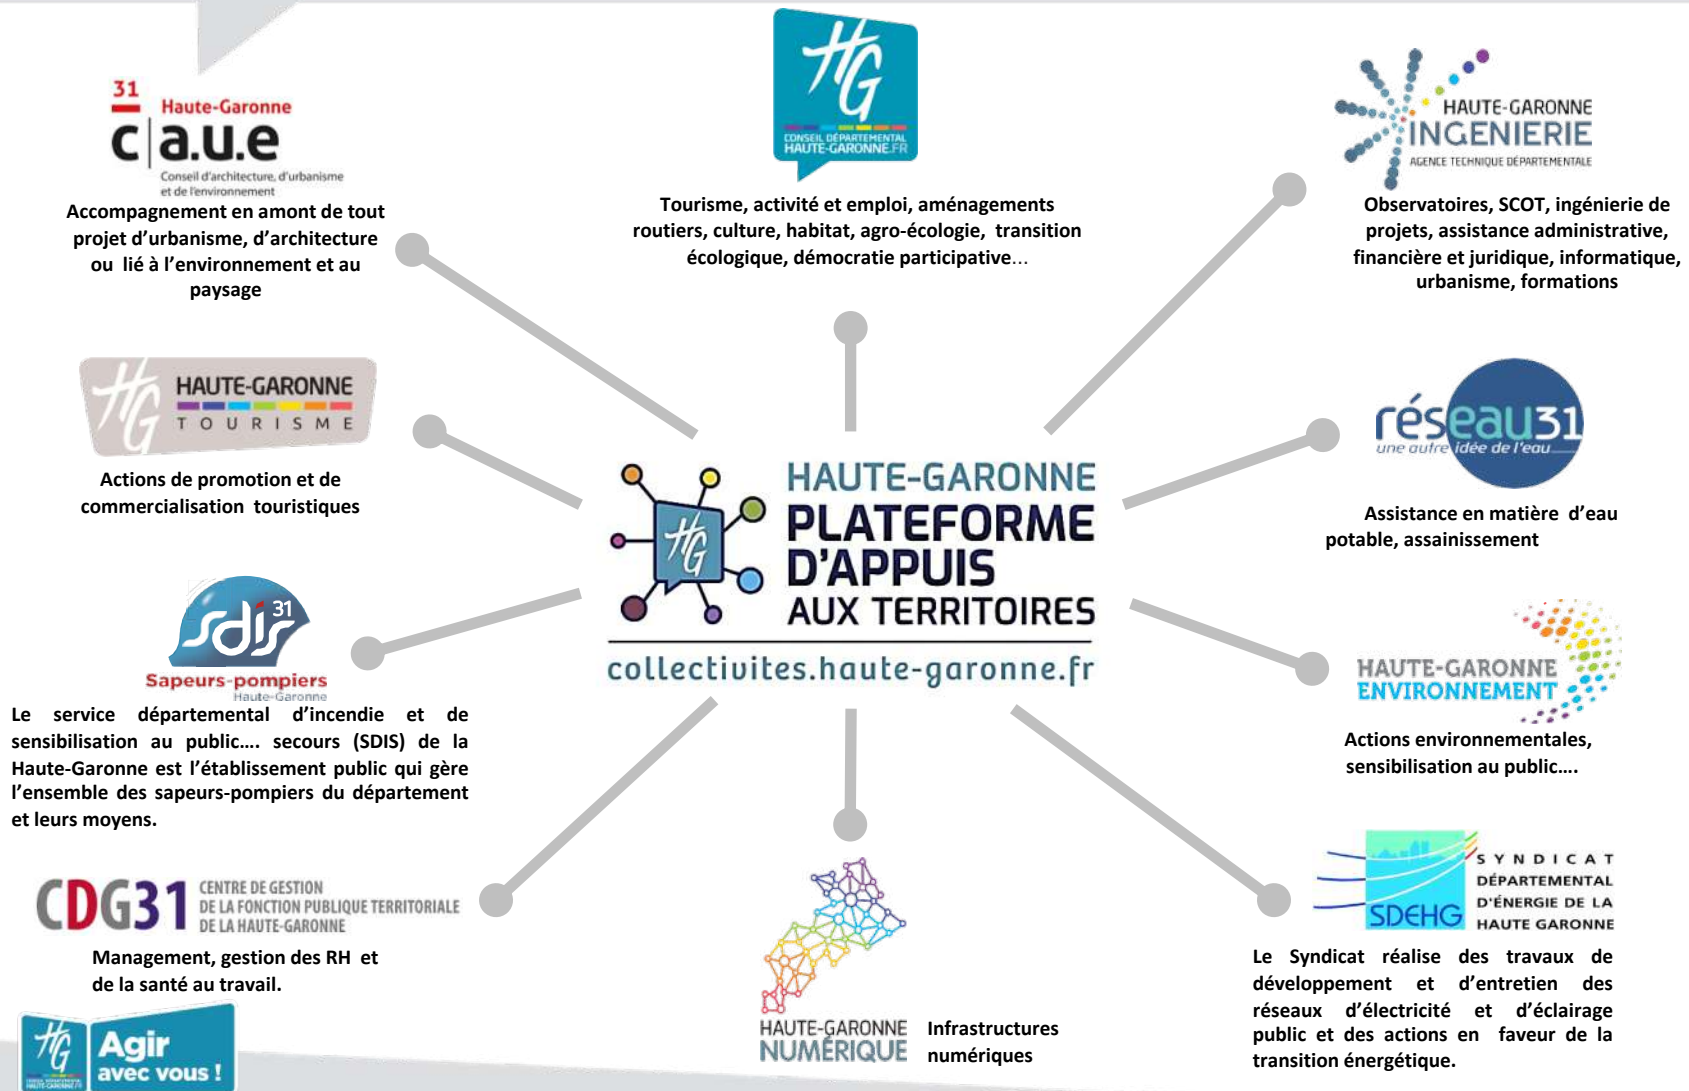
31 Haute-Garonne
c|a.u.e
Conseil d'architecture, d'urbanisme et de l'environnement

Accompagnement en amont de tout projet d'urbanisme, d'architecture ou lié à l'environnement et au paysage

HG
CONSEIL DÉPARTEMENTAL HAUTE-GARONNE.FR

Tourisme, activité et emploi, aménagements routiers, culture, habitat, agro-écologie, transition écologique, démocratie participative...

HAUTE-GARONNE INGENIERIE
AGENCE TECHNIQUE DÉPARTEMENTALE

Observatoires, SCOT, ingénierie de projets, assistance administrative, financière et juridique, informatique, urbanisme, formations

HAUTE-GARONNE TOURISME

Actions de promotion et de commercialisation touristiques

réseau31
une autre idée de l'eau

Assistance en matière d'eau potable, assainissement

HAUTE-GARONNE
PLATEFORME D'APPUIS AUX TERRITOIRES
collectivites.haute-garonne.fr

sdis 31
Sapeurs-pompiers
Haute-Garonne

Le service départemental d'incendie et de sensibilisation au public…. secours (SDIS) de la Haute-Garonne est l'établissement public qui gère l'ensemble des sapeurs-pompiers du département et leurs moyens.

HAUTE-GARONNE ENVIRONNEMENT

Actions environnementales, sensibilisation au public….

CDG31 CENTRE DE GESTION DE LA FONCTION PUBLIQUE TERRITORIALE DE LA HAUTE-GARONNE

Management, gestion des RH et de la santé au travail.

SDEHG
SYNDICAT DÉPARTEMENTAL D'ÉNERGIE DE LA HAUTE GARONNE

Le Syndicat réalise des travaux de développement et d'entretien des réseaux d'électricité et d'éclairage public et des actions en faveur de la transition énergétique.

HAUTE-GARONNE NUMÉRIQUE

Infrastructures numériques

HG Agir avec vous !